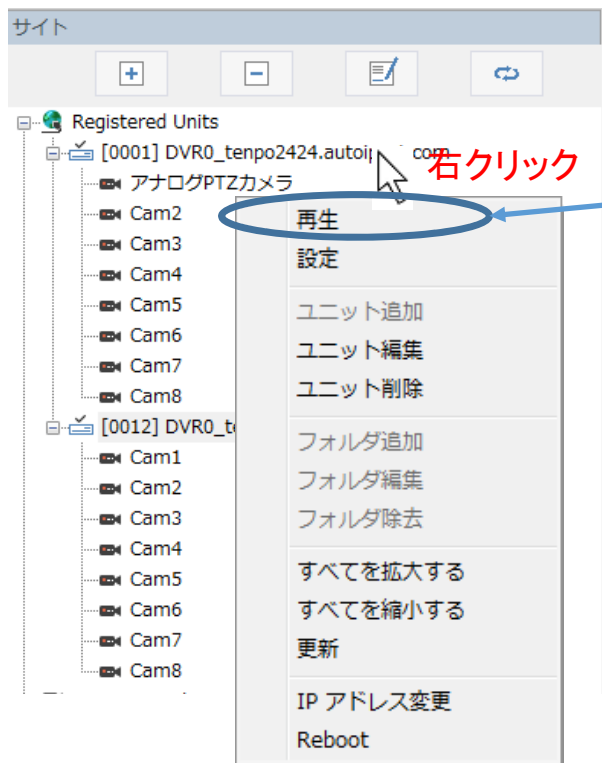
サイト

Registered Units
[0001] DVR0_tenpo2424.autoip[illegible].com
右クリック
アナログPTZカメラ
Cam2
Cam3
Cam4
Cam5
Cam6
Cam7
Cam8
[0012] DVR0_t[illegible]
Cam1
Cam2
Cam3
Cam4
Cam5
Cam6
Cam7
Cam8

再生
設定
ユニット追加
ユニット編集
ユニット削除
フォルダ追加
フォルダ編集
フォルダ除去
すべてを拡大する
すべてを縮小する
更新
IP アドレス変更
Reboot